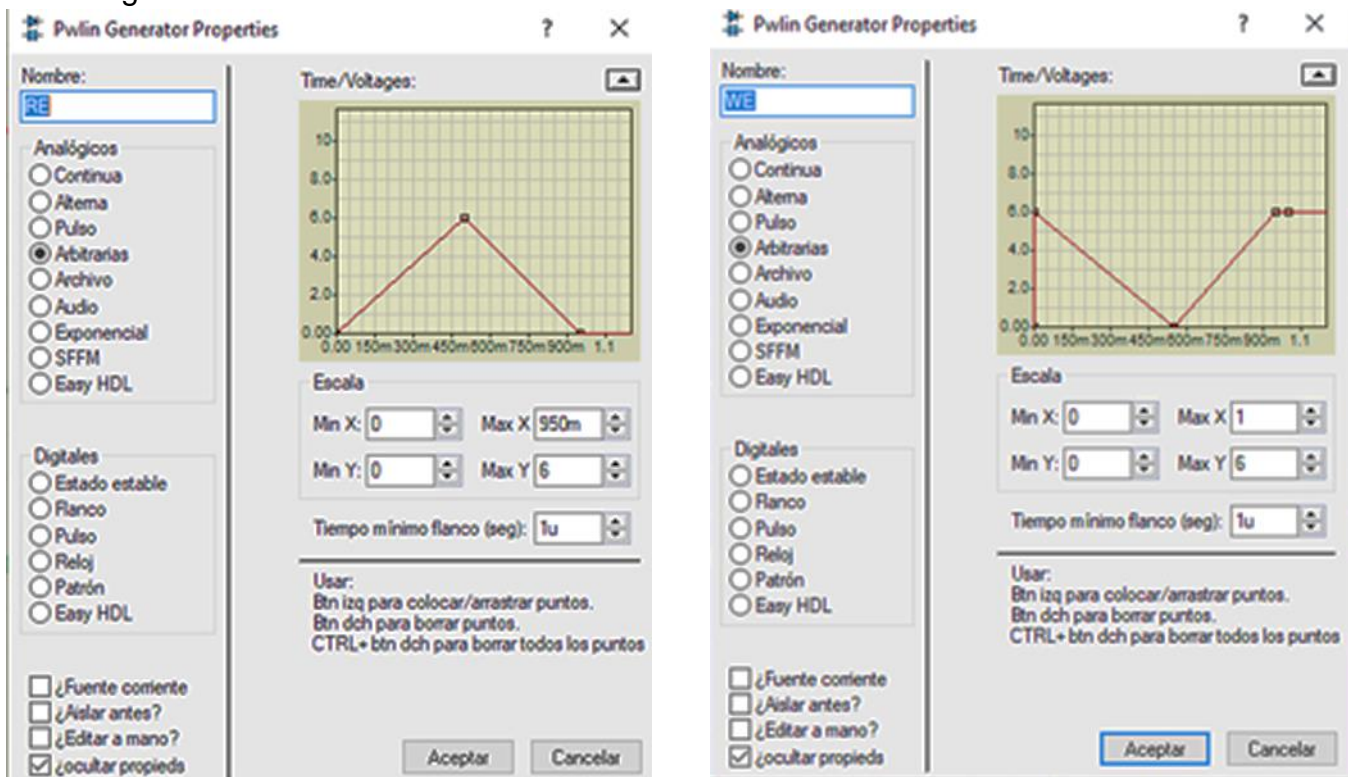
Pwlin Generator Properties ? ×

Nombre:
RE

Analógicos
Continua
Alterna
Pulso
Arbitrarias
Archivo
Audio
Exponencial
SFFM
Easy HDL

Digitales
Estado estable
Flanco
Pulso
Reloj
Patrón
Easy HDL

¿Fuente corriente
¿Aislar antes?
¿Editar a mano?
¿ocultar propieds

Time/Voltages:
10
8.0
6.0
4.0
2.0
0.00
0.00 150m 300m 450m 600m 750m 900m 1.1

Escala
Min X: 0 Max X 950m
Min Y: 0 Max Y 6

Tiempo mínimo flanco (seg): 1u

Usar:
Btn izq para colocar/arrastrar puntos.
Btn dch para borrar puntos.
CTRL+ btn dch para borrar todos los puntos

Aceptar Cancelar

Pwlin Generator Properties ? ×

Nombre:
WE

Analógicos
Continua
Alterna
Pulso
Arbitrarias
Archivo
Audio
Exponencial
SFFM
Easy HDL

Digitales
Estado estable
Flanco
Pulso
Reloj
Patrón
Easy HDL

¿Fuente corriente
¿Aislar antes?
¿Editar a mano?
¿ocultar propieds

Time/Voltages:
10
8.0
6.0
4.0
2.0
0.00
0.00 150m 300m 450m 600m 750m 900m 1.1

Escala
Min X: 0 Max X 1
Min Y: 0 Max Y 6

Tiempo mínimo flanco (seg): 1u

Usar:
Btn izq para colocar/arrastrar puntos.
Btn dch para borrar puntos.
CTRL+ btn dch para borrar todos los puntos

Aceptar Cancelar